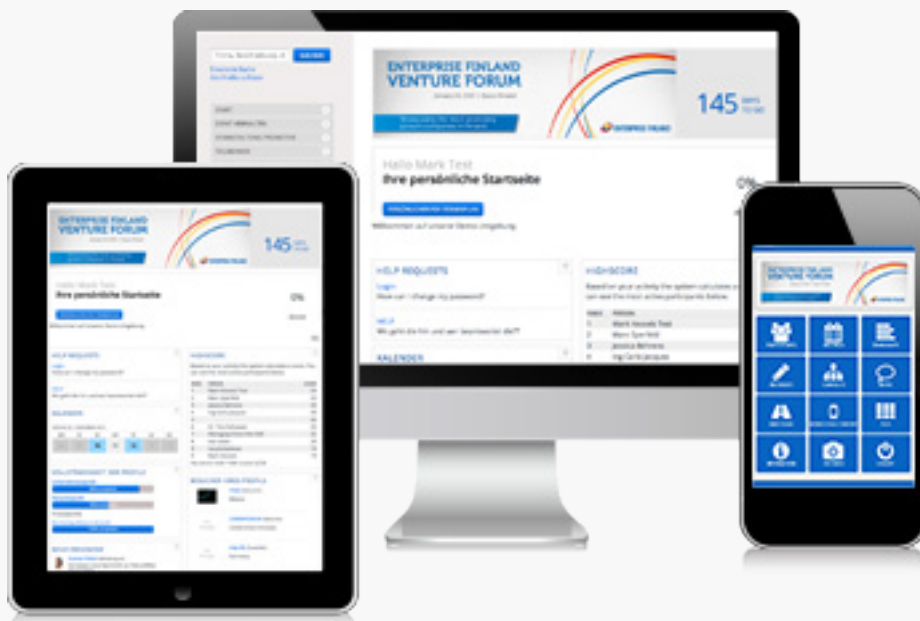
SUCHEN

ENTERPRISE FINLAND VENTURE FORUM

145 DAYS TO GO

ENTERPRISE FINLAND

Hallo Mark Test

Ihre persönliche Startseite

0%

Willkommen auf unserer Demo-Umgebung

HELP REQUESTS

Login

How can I change my password?

HILF

Wo geht die Vin und wer beantwortet die??

KALENDER

HIGHSCORE

Based on your activity the system calculates a score. You can see the most active participants below.

1 Mark Heisele Test

2 Marc Sperfeld

3 Jessica Behrens

4 Ing Certi Jacques

ENTERPRISE FINLAND VENTURE FORUM

145 DAYS TO GO

Hallo Mark Test

Ihre persönliche Startseite

0%

HELP REQUESTS

HIGHSCORE

KALENDER

ENTERPRISE FINLAND VENTURE FORUM